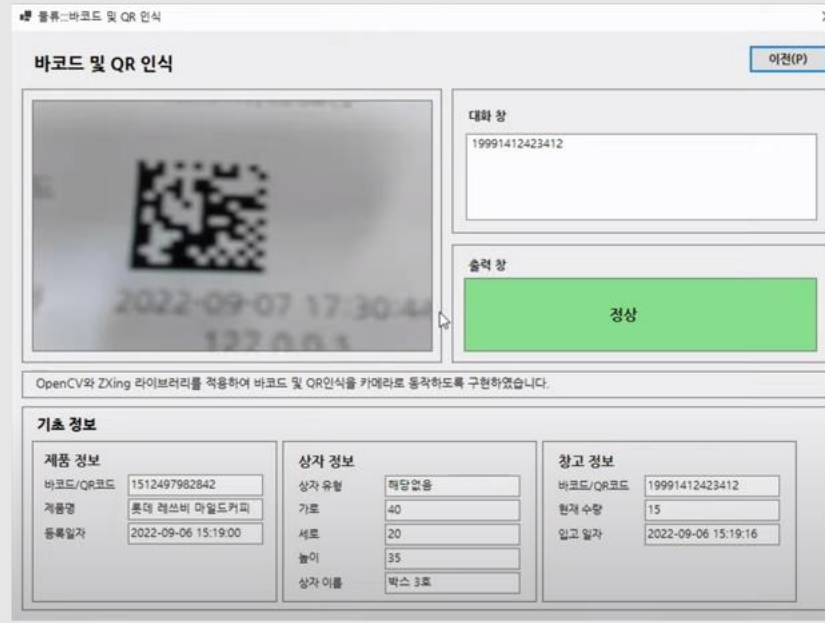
물류::바코드 및 QR 인식

바코드 및 QR 인식

이전(P)

2022-09-07 17:30:44
122 0 0 1

대화 창

19991412423412

출력 창

정상

OpenCV와 ZXing 라이브러리를 적용하여 바코드 및 QR인식을 카메라로 동작하도록 구현하였습니다.

기초 정보

제품 정보

바코드/QR코드 1512497982842
제품명 롯데 레쓰비 마일드커피
등록일자 2022-09-06 15:19:00

상자 정보

상자 유형 해당없음
가로 40
세로 20
높이 35
상자 이름 박스 3호

창고 정보

바코드/QR코드 19991412423412
현재 수량 15
입고 일자 2022-09-06 15:19:16